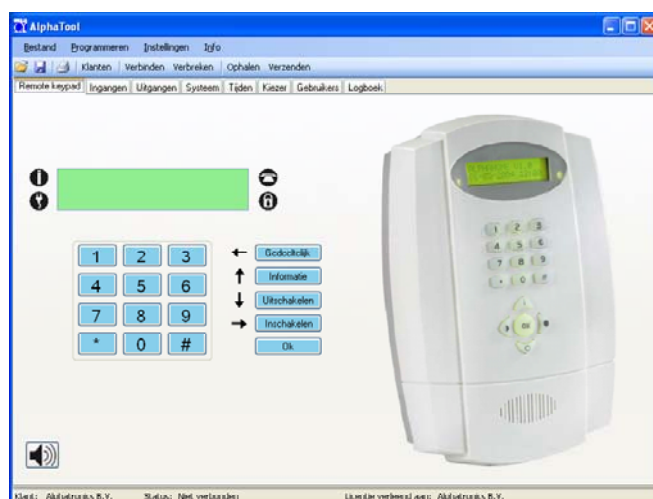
AlphaTool

Bestand Programmeren Instellingen Info

Klanten Verbinden Verbreken Ophalen Verzenden

Remote keypad Ingangen Uitgangen Systeem Tijden Kiezer Gebruikers Logboek

1 2 3
4 5 6
7 8 9
* 0 #

Godoctlcilijk
Informatie
Uitschakelen
Inschakelen
Ok

Klant: Alutrunics B.V. Status: Niet verbonden Licentie verleend aan: Alutrunics B.V.